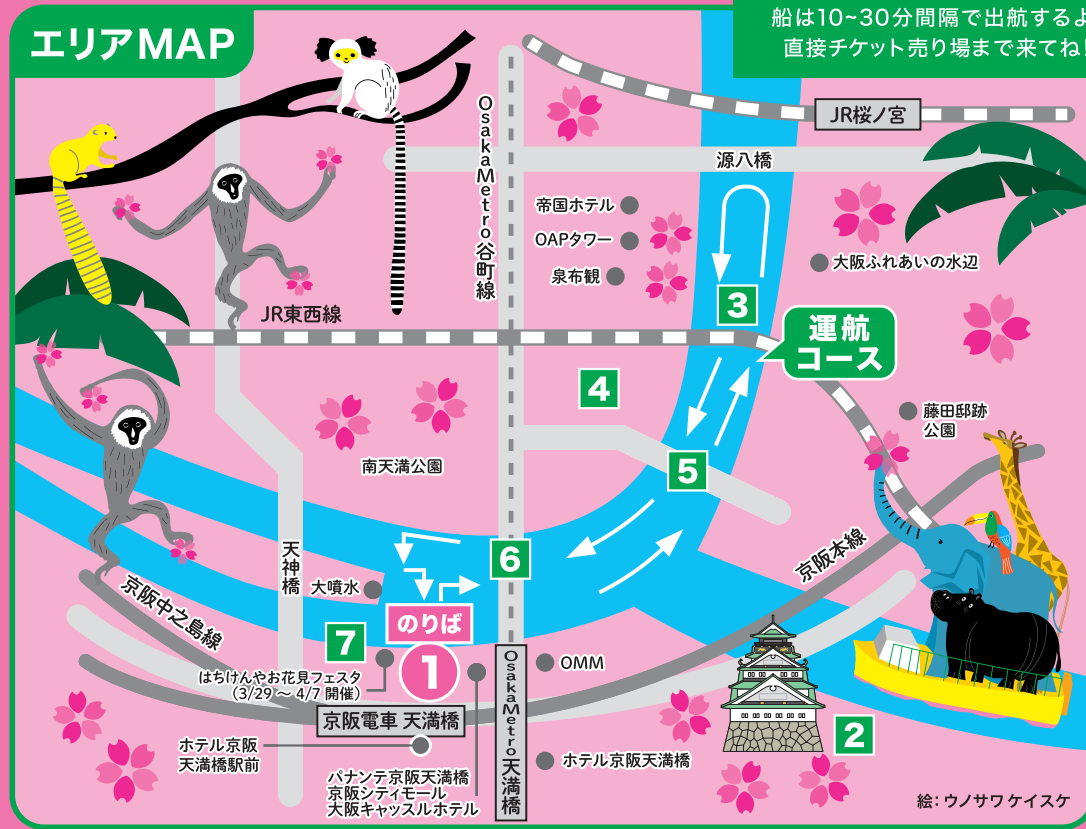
エリアMAP

船は10~30分間隔で出航するよ
直接チケット売り場まで来てね!

JR桜ノ宮

源八橋

帝国ホテル
OAPタワー
泉布観

Osaka Metro 谷町線

大阪ふれあいの水辺

JR東西線

3

運航コース

4

藤田邸跡公園

5

南天満公園

天神橋

6

京阪本線

大噴水

京阪中之島線

7

のりば

1

はちけんやお花見フェスタ
(3/29 ~ 4/7 開催)

OMM

京阪電車 天満橋

Osaka Metro 天満橋

2

ホテル京阪
天満橋駅前

ホテル京阪天満橋

パナンテ京阪天満橋
京阪シティモール
大阪キャッスルホテル

絵:ウノサワケイスケ